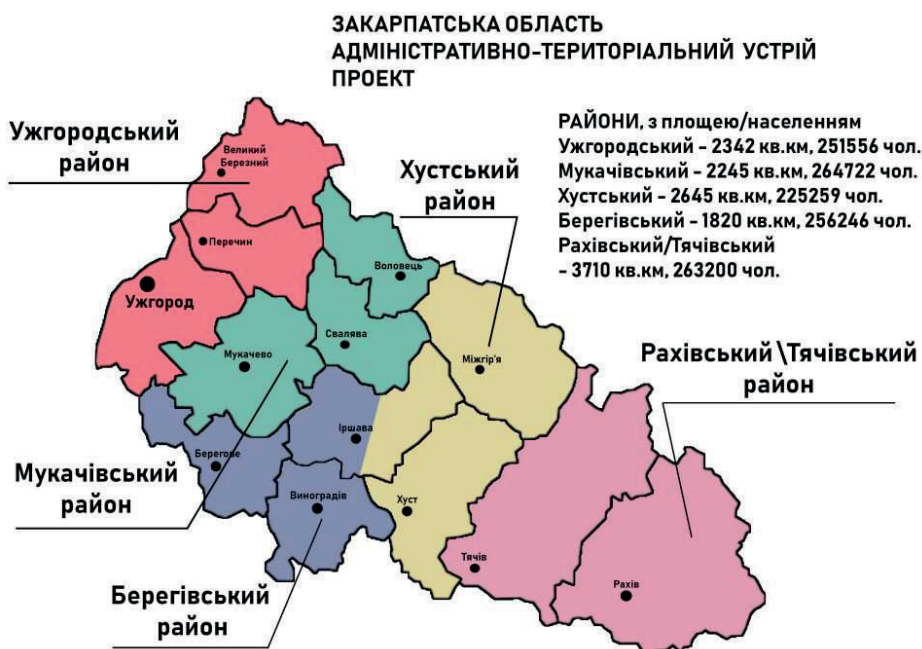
ЗАКАРПАТСЬКА ОБЛАСТЬ
АДМІНІСТРАТИВНО-ТЕРИТОРІАЛЬНИЙ УСТРІЙ
ПРОЕКТ

РАЙОНИ, з площею/населенням
Ужгородський – 2342 кв.км, 251556 чол.
Мукачівський – 2245 кв.км, 264722 чол.
Хустський – 2645 кв.км, 225259 чол.
Берегівський – 1820 кв.км, 256246 чол.
Рахівський/Тячівський – 3710 кв.км, 263200 чол.

Ужгородський район

Хустський район

Великий Березний

Перечин

Воловець

Ужгород

Свалява

Мукачево

Міжгір'я

Рахівський \Тячівський район

Іршава

Берегове

Мукачівський район

Виноградів

Хуст

Тячів

Рахів

Берегівський район